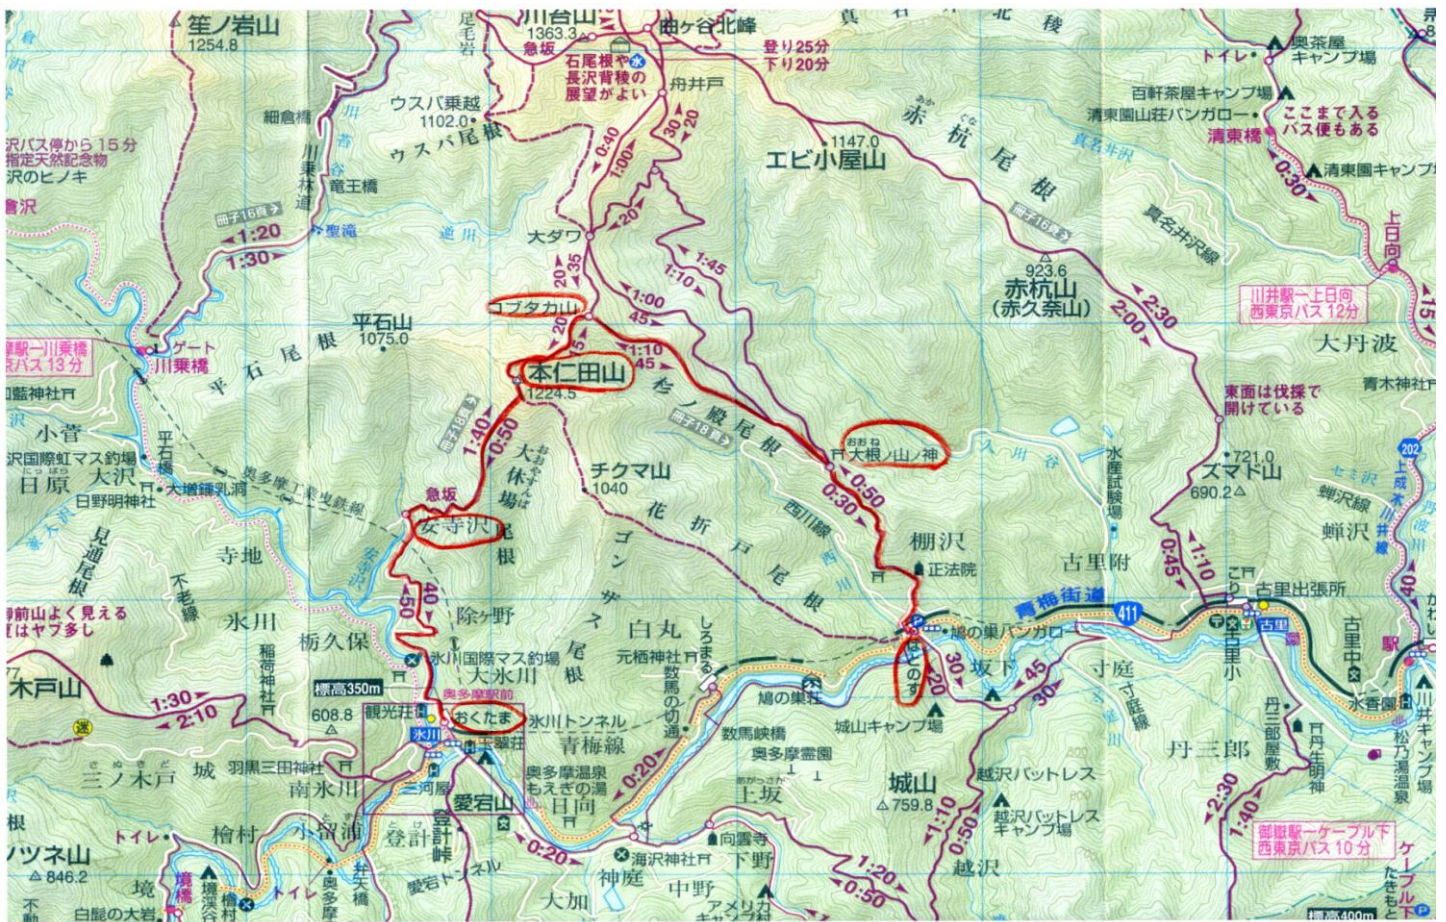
笙ノ岩山
1254.8
川苔山
1363.3
急坂
曲ヶ谷北峰
石尾根や長沢背稜の展望がよい
登り25分
下り20分
トイレ
奥茶屋キャンプ場
百軒茶屋キャンプ場
清東園山荘バンガロー
ここまで入るバス便もある
清東橋
清東園キャンプ場
尾毛岩
ウスバ乗越
1102.0
細倉橋
ウスバ尾根
舟井戸
1147.0
エビ小屋山
赤杭尾根
真名井沢
沢バス停から15分
指定天然記念物
沢のヒノキ
倉沢
川乗林道
竜王橋
聖滝
冊子16頁
1:20
1:30
0:40
1:00
30
20
20
大ダワ
1:45
1:10
冊子16頁
923.6
赤杭山
(赤久奈山)
真名井沢線
上日向
2:30
2:00
0:30
川井駅ー上日向
西東京バス12分
15
20
35
コブタカ山
1:00
45
20
平石山
1075.0
平石尾根
ゲート
川乗橋
駅ー川乗橋
バス13分
藍神社
本仁田山
1224.5
1:10
45
杉ノ殿尾根
大丹波
青木神社
東面は伐採で開けている
小菅
冊子18頁
冊子18頁
1:40
0:50
おおやすんば
大休場
チクマ山
1040
冊子18頁
おおね
大根ノ山ノ神
0:50
0:30
入川谷
水産試験場
721.0
ズマド山
690.2
202
日原
大沢
沢国際虹マス釣場
平石橋
日野明神社
大増鍾乳洞
奥多摩工業曳索鉄道
急坂
安寺沢
尾根
花折戸尾根
西川線
棚沢
正法院
古里附
蛇沢線
蛇沢
上成木
1:10
0:45
見通尾根
寺地
不老線
ゴンザス尾根
青梅街道
411
こぶり
古里出張所
古里
古里小
古里中
0:40
40
0:50
除ヶ野
白丸
しろまる
前山よく見える
はヤブ多し
氷川
栃久保
稲荷神社
氷川国際マス釣場
大氷川
元栖神社
数馬の切通
鳩の巣荘
鳩の巣バンガロー
はとのす
30
20
坂下
45
30
寸庭
寸庭橋
丹三郎屋敷
丹生明神
水香園
川井キャンプ場
木戸山
1:30
2:10
標高350m
奥多摩駅前
観光荘
おくたま
608.8
氷川
氷川トンネル
青梅線
城山キャンプ場
鳩の巣
数馬峡橋
奥多摩霊園
0:20
三ノ木戸
城
羽黒三田神社
南氷川
三河屋
奥多摩温泉
もえぎの湯
日向
愛宕山
上坂
城山
759.8
越沢バットレス
越沢バットレスキャンプ場
丹三郎
2:30
1:40
1:10
0:50
根
トイレ
檜村
小留浦
登計峠
向雲寺
御嶽駅ーケーブル下
西東京バス10分
ケーブル下
たきもと
ツネ山
846.2
境
境橋
トイレ
奥多摩
弁天橋
0:20
海沢神社
下野
神庭
中野
1:20
0:50
越沢
大加
アメリカキャンプ村
愛宕トンネル
白髭の大岩
檜沢橋
標高400m
不動